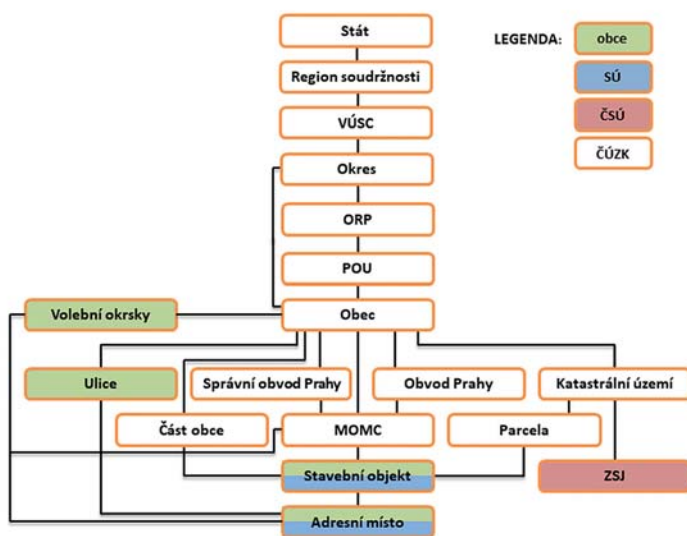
Stát

Region soudržnosti

VÚSC

Okres

ORP

POU

Obec

Volební okrsky

Ulice

Správní obvod Prahy

Obvod Prahy

Katastrální území

Část obce

MOMC

Parcela

Stavební objekt

ZSJ

Adresní místo

LEGENDA:
obce
SÚ
ČSÚ
ČÚZK